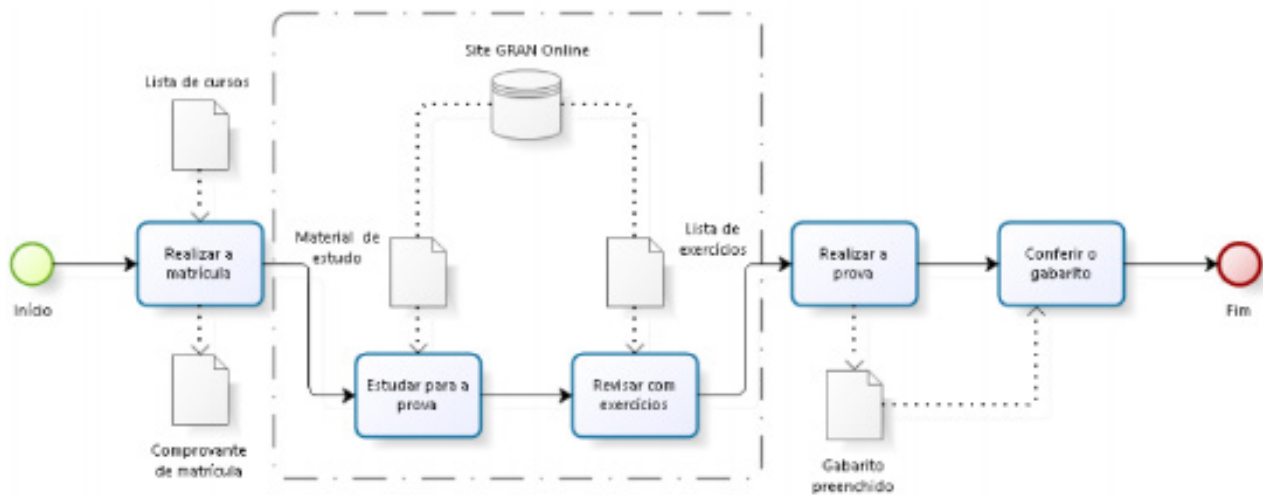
Início

Lista de cursos

Realizar a matrícula

Comprovante de matrícula

Site GRAN Online

Material de estudo

Lista de exercícios

Estudar para a prova

Revisar com exercícios

Realizar a prova

Gabarito preenchido

Conferir o gabarito

Fim